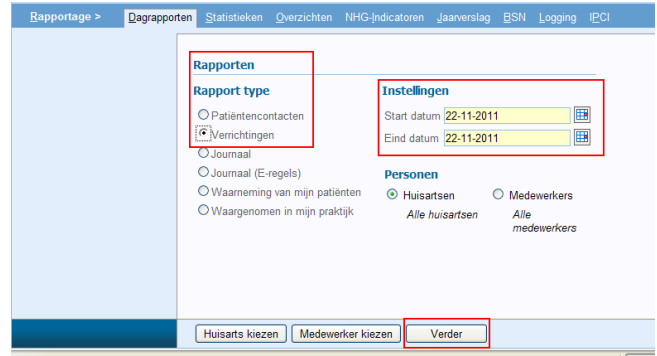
Rapportage > Dagrapporten Statistieken Overzichten NHG-Indicatoren Jaarverslag BSN Logging IPCI

Rapporten

Rapport type
Patiëntencontacten
Verrichtingen
Journaal
Journaal (E-regels)
Waarneming van mijn patiënten
Waargenomen in mijn praktijk

Instellingen
Start datum 22-11-2011
Eind datum 22-11-2011

Personen
Huisartsen
Alle huisartsen
Medewerkers
Alle medewerkers

Huisarts kiezen Medewerker kiezen Verder